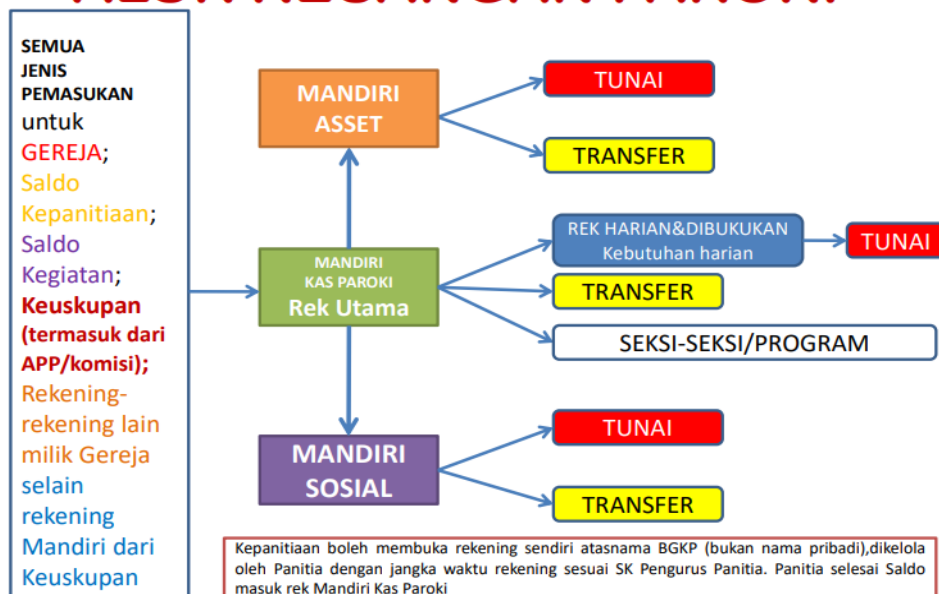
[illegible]

SEMUA JENIS PEMASUKAN untuk GEREJA; Saldo Kepanitiaan; Saldo Kegiatan; Keuskupan (termasuk dari APP/komisi); Rekening-rekening lain milik Gereja selain rekening Mandiri dari Keuskupan

MANDIRI ASSET

TUNAI

TRANSFER

MANDIRI KAS PAROKI Rek Utama

REK HARIAN&DIBUKUKAN Kebutuhan harian

TUNAI

TRANSFER

SEKSI-SEKSI/PROGRAM

MANDIRI SOSIAL

TUNAI

TRANSFER

Kepanitiaan boleh membuka rekening sendiri atasnama BGKP (bukan nama pribadi),dikelola oleh Panitia dengan jangka waktu rekening sesuai SK Pengurus Panitia. Panitia selesai Saldo masuk rek Mandiri Kas Paroki